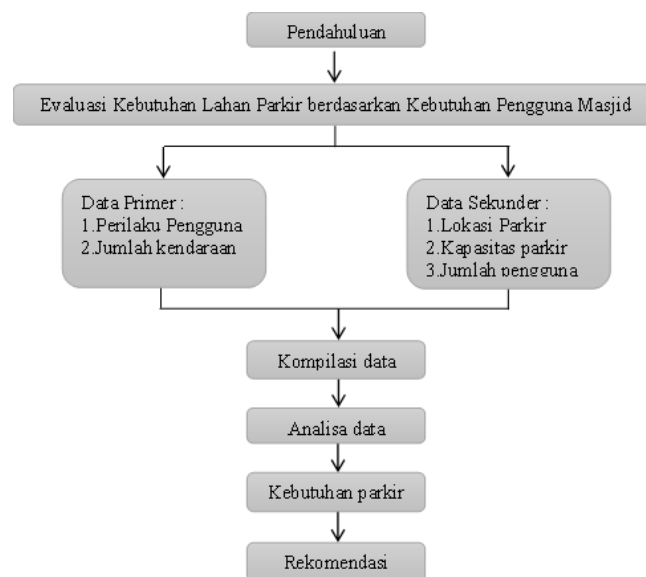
Pendahuluan

Evaluasi Kebutuhan Lahan Parkir berdasarkan Kebutuhan Pengguna Masjid

Data Primer :
1.Perilaku Pengguna
2.Jumlah kendaraan

Data Sekunder :
1.Lokasi Parkir
2.Kapasitas parkir
3.Jumlah pengguna

Kompilasi data

Analisa data

Kebutuhan parkir

Rekomendasi